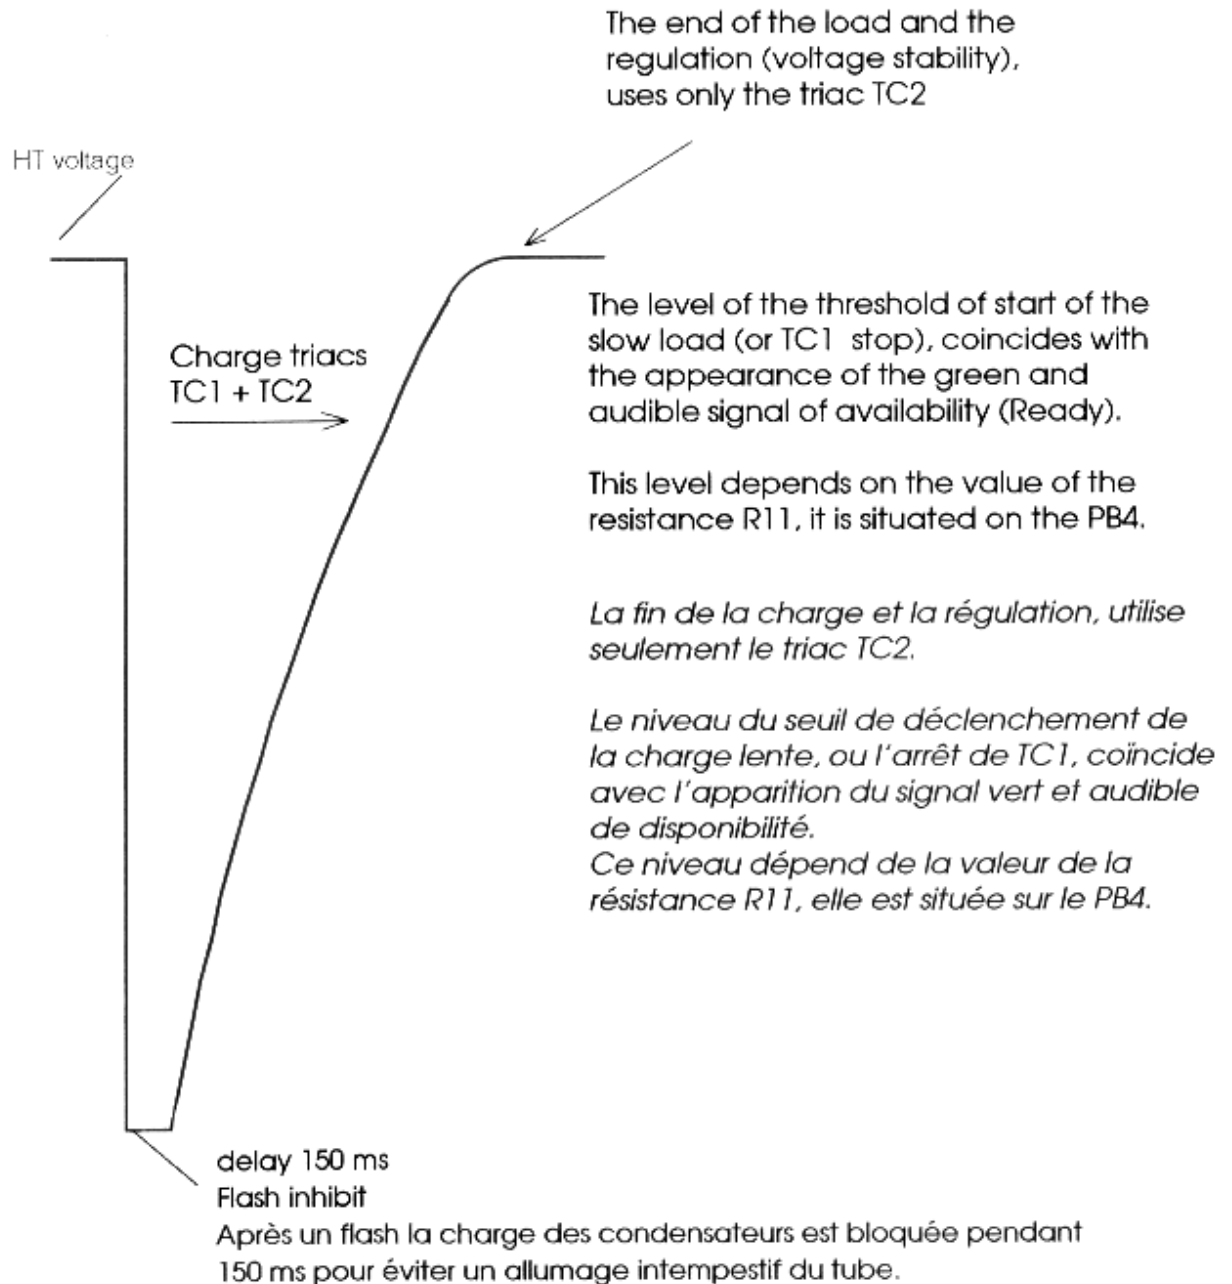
The end of the load and the regulation (voltage stability), uses only the triac TC2

HT voltage

Charge triacs
TC1 + TC2

The level of the threshold of start of the slow load (or TC1 stop), coincides with the appearance of the green and audible signal of availability (Ready).

This level depends on the value of the resistance R11, it is situated on the PB4.

La fin de la charge et la régulation, utilise seulement le triac TC2.

Le niveau du seuil de déclenchement de la charge lente, ou l'arrêt de TC1, coïncide avec l'apparition du signal vert et audible de disponibilité.
Ce niveau dépend de la valeur de la résistance R11, elle est située sur le PB4.

delay 150 ms
Flash inhibit
Après un flash la charge des condensateurs est bloquée pendant 150 ms pour éviter un allumage intempestif du tube.